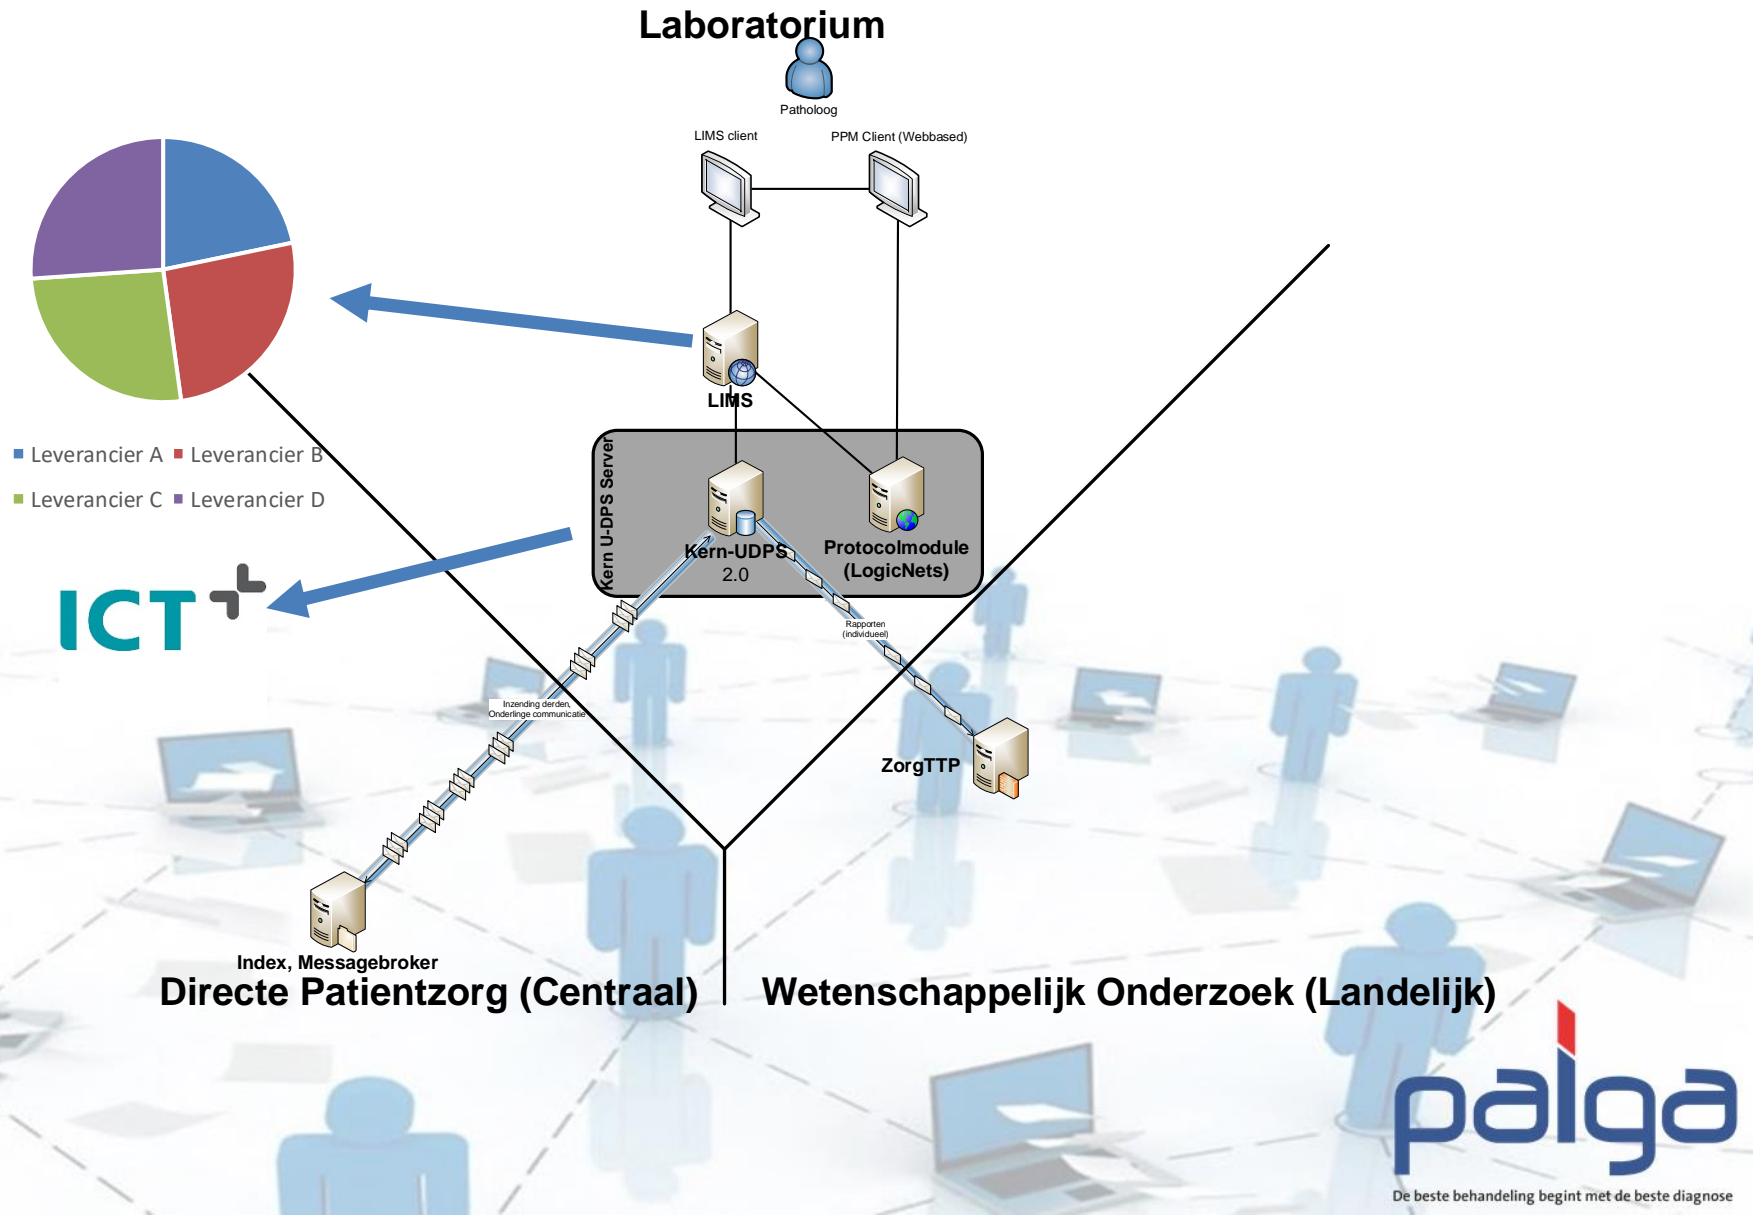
Laboratorium

Patholoog

LIMS client

PPM Client (Webbased)

LIMS

Leverancier A
Leverancier B
Leverancier C
Leverancier D

ICT

Kern U-DPS Server

Kern-UDPS
2.0

Protocolmodule
(LogicNets)

Rapporten
(individueel)

Inzending derden,
Onderlinge communicatie

ZorgTTP

Index, Messagebroker

Directe Patientzorg (Centraal)

Wetenschappelijk Onderzoek (Landelijk)

palga
De beste behandeling begint met de beste diagnose